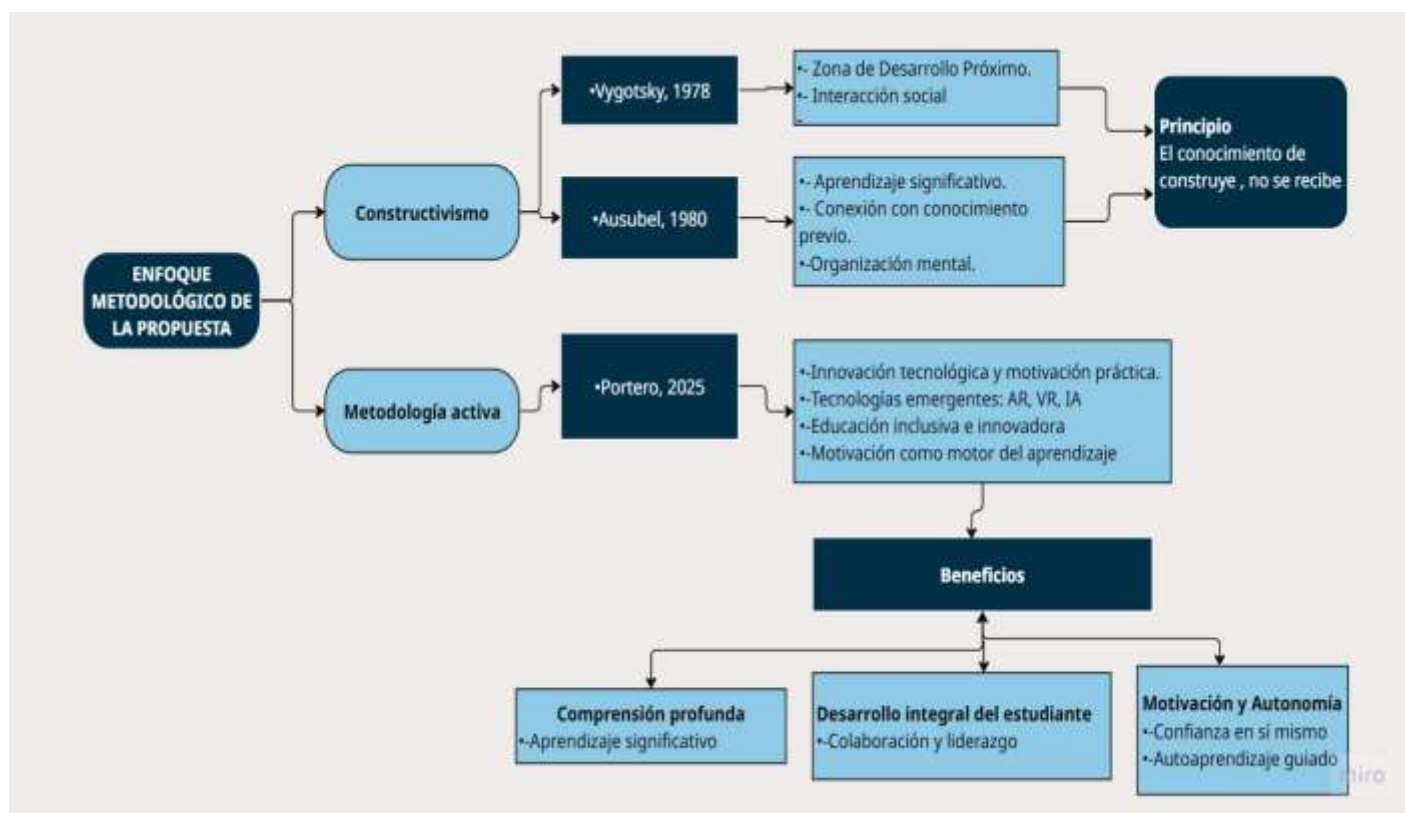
ENFOQUE METODOLÓGICO DE LA PROPUESTA

Constructivismo

•Vygotsky, 1978

•- Zona de Desarrollo Próximo.
•- Interacción social

•Ausubel, 1980

•- Aprendizaje significativo.
•- Conexión con conocimiento previo.
•-Organización mental.

Principio
El conocimiento de construye , no se recibe

Metodología activa

•Portero, 2025

•-Innovación tecnológica y motivación práctica.
•-Tecnologías emergentes: AR, VR, IA
•-Educación inclusiva e innovadora
•-Motivación como motor del aprendizaje

Beneficios

Comprensión profunda
•-Aprendizaje significativo

Desarrollo integral del estudiante
•-Colaboración y liderazgo

Motivación y Autonomía
•-Confianza en sí mismo
•-Autoaprendizaje guiado

miro